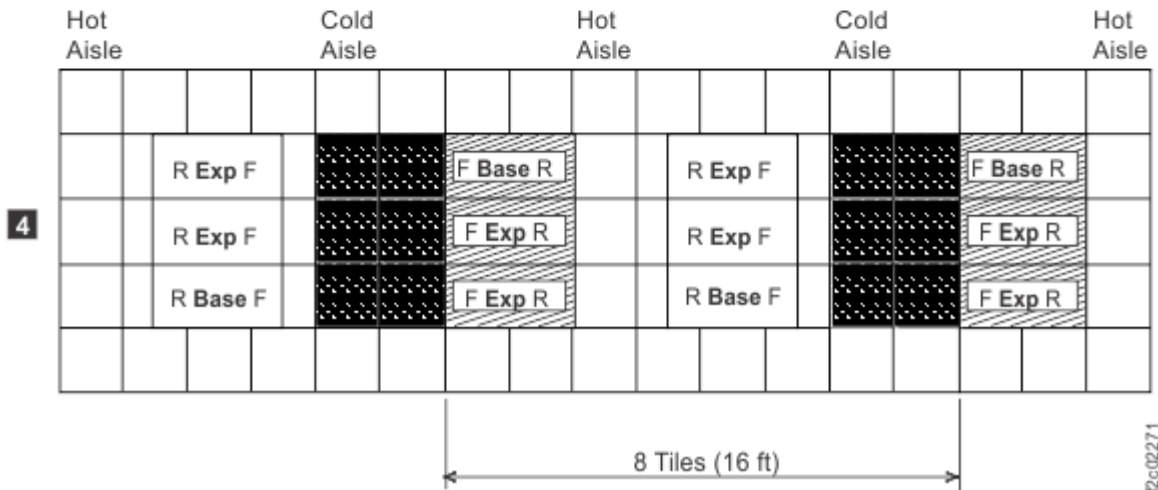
Hot Aisle

Cold Aisle

Hot Aisle

Cold Aisle

Hot Aisle

4

R **Exp** F

F **Base** R

R **Exp** F

F **Base** R

R **Exp** F

F **Exp** R

R **Exp** F

F **Exp** R

R **Base** F

F **Exp** R

R **Base** F

F **Exp** R

8 Tiles (16 ft)

i2c02271